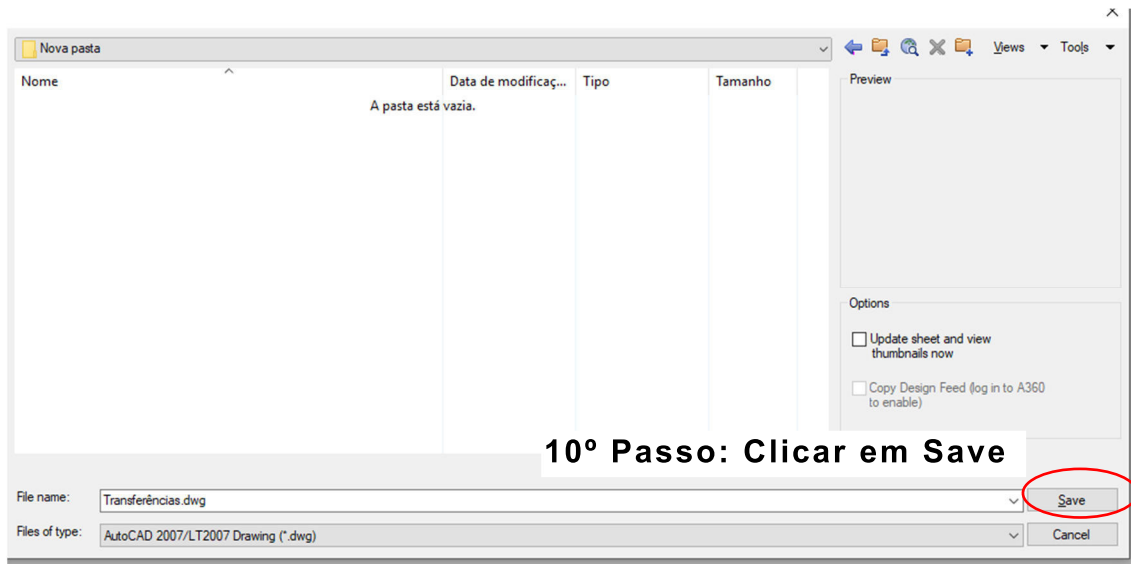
×

Nova pasta

Views Tools

| Nome | Data de modificaç... | Tipo | Tamanho |
|---|---|---|---|
| A pasta está vazia. | | | |

Preview

Options

Update sheet and view thumbnails now

Copy Design Feed (log in to A360 to enable)

10º Passo: Clicar em Save

File name: Transferências.dwg

Save

Files of type: AutoCAD 2007/LT2007 Drawing (*.dwg)

Cancel